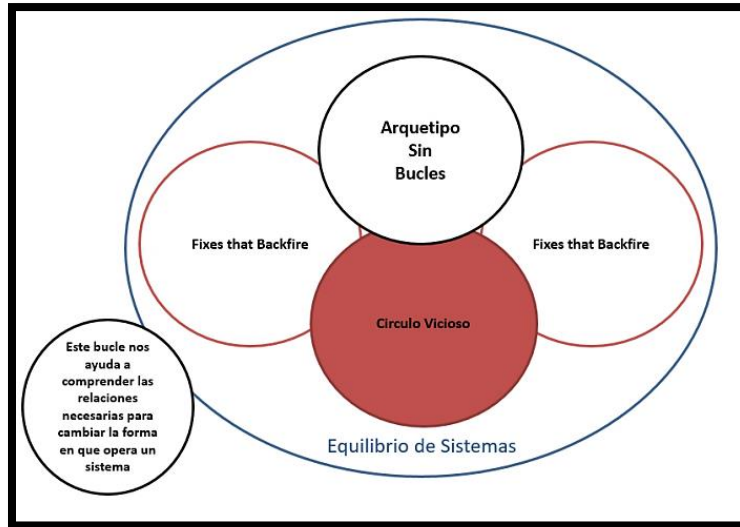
Arquetipo Sin Bucles

Fixes that Backfire

Fixes that Backfire

Circulo Vicioso

Este bucle nos ayuda a comprender las relaciones necesarias para cambiar la forma en que opera un sistema

Equilibrio de Sistemas